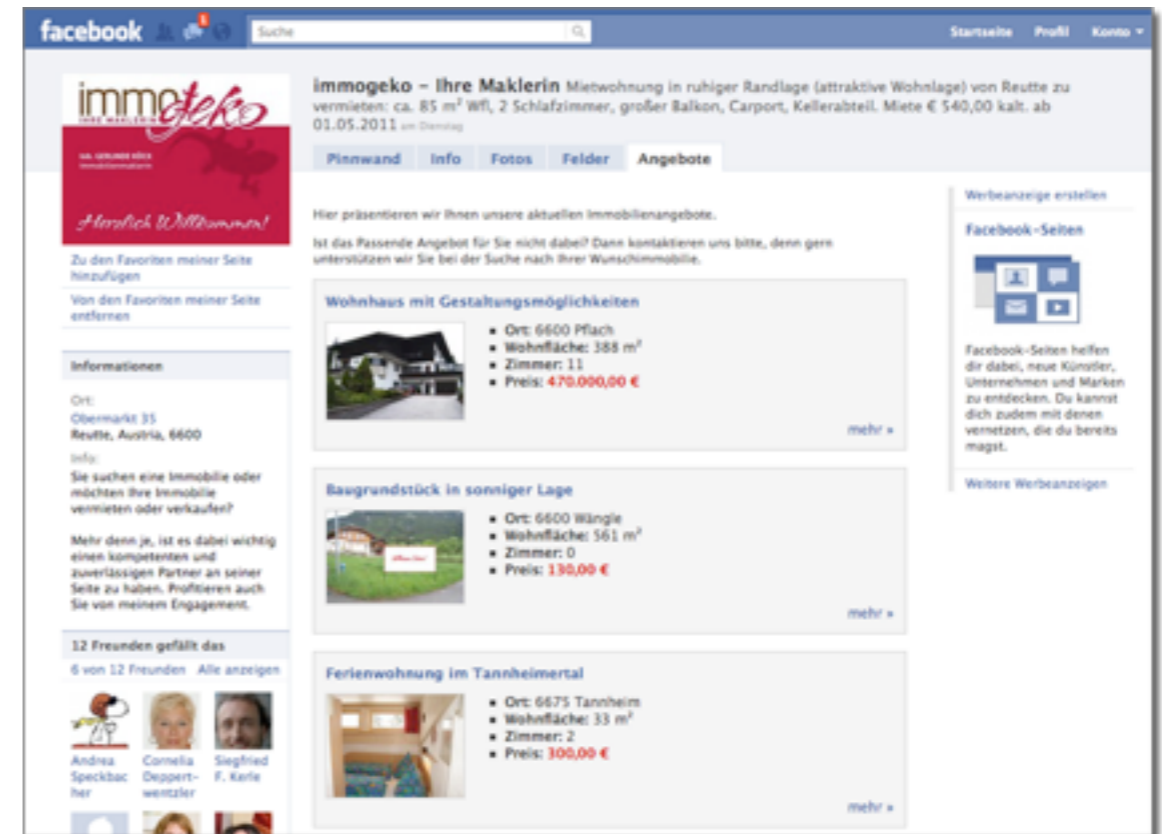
facebook 6 Suche Startseite Profil Konto ▾

immogeko IHRE MAKLERIN
MAG. GERLINDE KÖCK Immobilienmaklerin
Herzlich Willkommen!

Zu den Favoriten meiner Seite hinzufügen

Von den Favoriten meiner Seite entfernen

Informationen

Ort:
Obermarkt 35
Reutte, Austria, 6600

Info:
Sie suchen eine Immobilie oder möchten Ihre Immobilie vermieten oder verkaufen?

Mehr denn je, ist es dabei wichtig einen kompetenten und zuverlässigen Partner an seiner Seite zu haben. Profitieren auch Sie von meinem Engagement.

12 Freunden gefällt das
6 von 12 Freunden Alle anzeigen

Andrea Speckbacher
Cornelia Deppert-wentzler
Siegfried F. Kerle

immogeko – Ihre Maklerin Mietwohnung in ruhiger Randlage (attraktive Wohnlage) von Reutte zu vermieten: ca. 85 m² Wfl, 2 Schlafzimmer, großer Balkon, Carport, Kellerabteil. Miete € 540,00 kalt. ab 01.05.2011 am Dienstag

Pinnwand Info Fotos Felder Angebote

Hier präsentieren wir Ihnen unsere aktuellen Immobilienangebote.

Ist das Passende Angebot für Sie nicht dabei? Dann kontaktieren uns bitte, denn gern unterstützen wir Sie bei der Suche nach Ihrer Wunschimmobilie.

Wohnhaus mit Gestaltungsmöglichkeiten
• Ort: 6600 Pflach
• Wohnfläche: 388 m²
• Zimmer: 11
• Preis: 470.000,00 €
mehr »

Baugrundstück in sonniger Lage
• Ort: 6600 Wängle
• Wohnfläche: 561 m²
• Zimmer: 0
• Preis: 130,00 €
mehr »

Ferienwohnung im Tannheimertal
• Ort: 6675 Tannheim
• Wohnfläche: 33 m²
• Zimmer: 2
• Preis: 300,00 €
mehr »

Werbeanzeige erstellen

Facebook-Seiten

Facebook-Seiten helfen dir dabei, neue Künstler, Unternehmen und Marken zu entdecken. Du kannst dich zudem mit denen vernetzen, die du bereits magst.

Weitere Werbeanzeigen